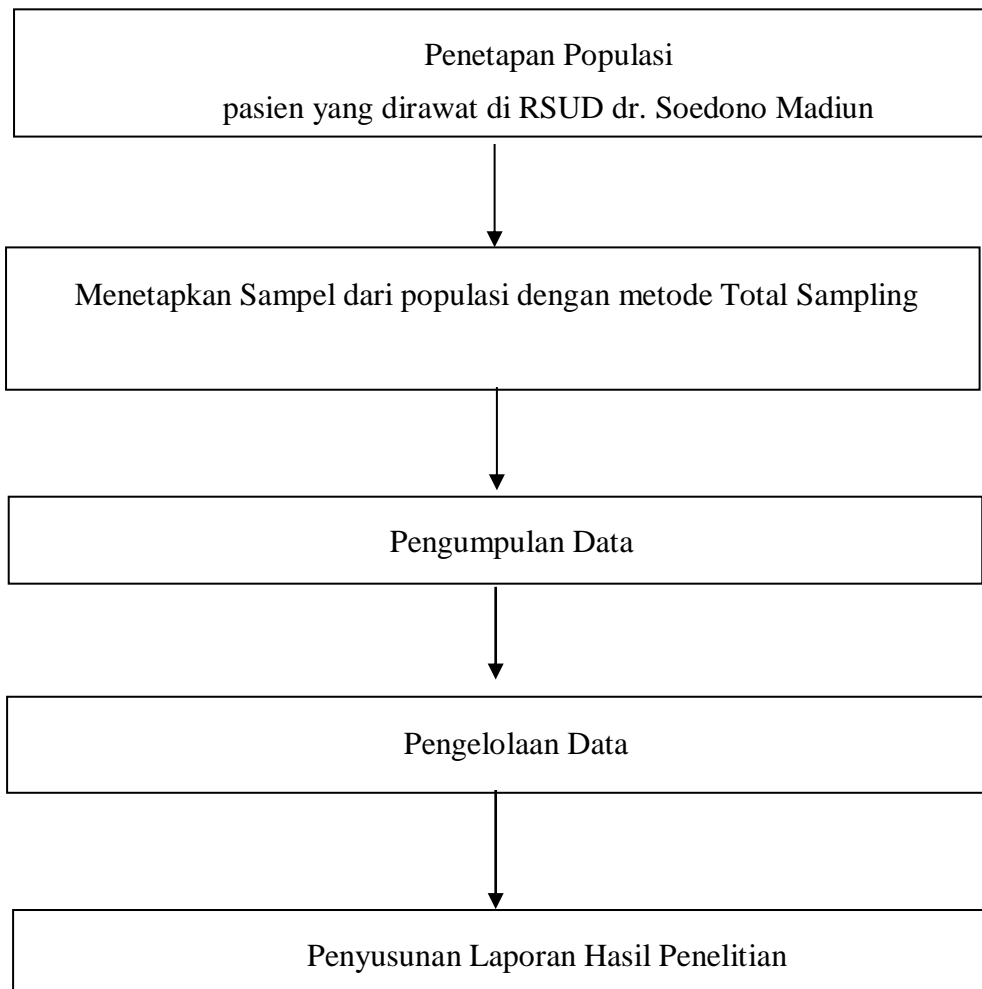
Penetapan Populasi
pasien yang dirawat di RSUD dr. Soedono Madiun

Menetapkan Sampel dari populasi dengan metode Total Sampling

Pengumpulan Data

Pengelolaan Data

Penyusunan Laporan Hasil Penelitian